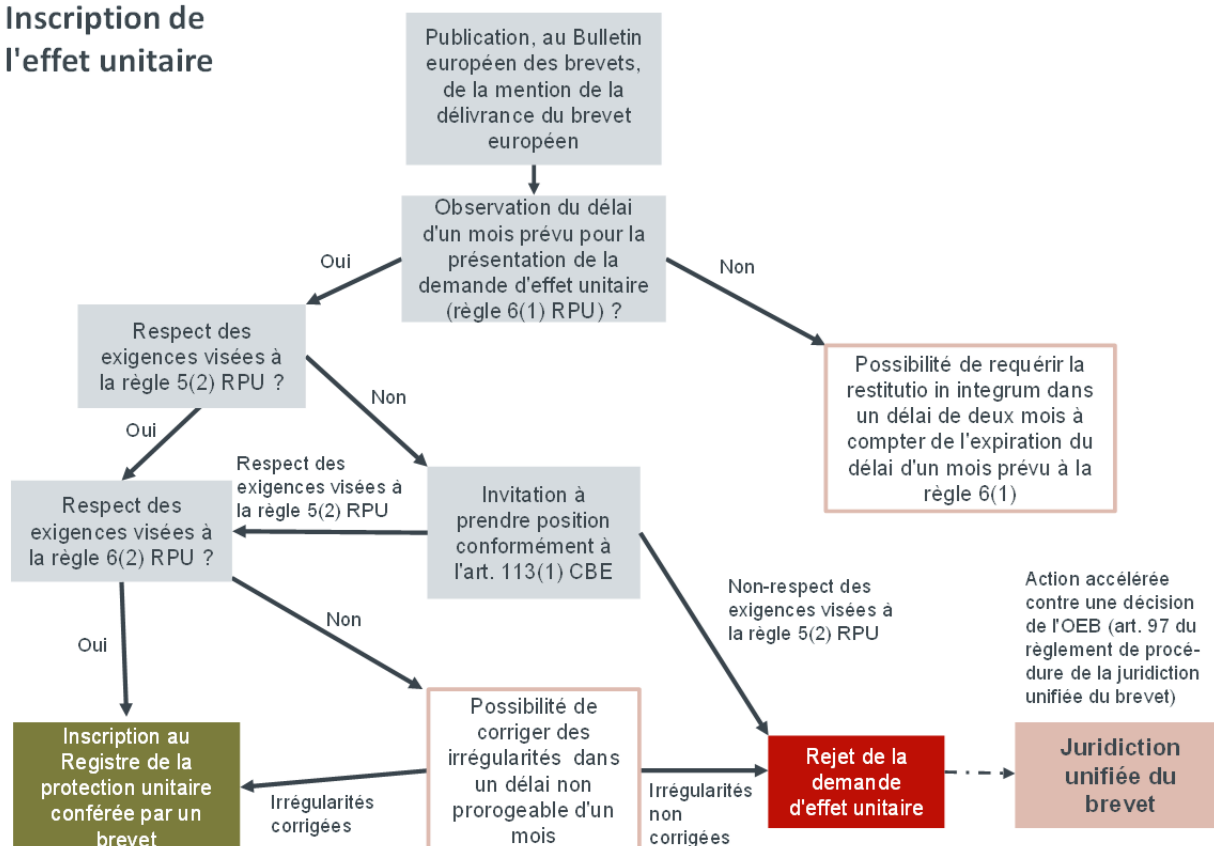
Inscription de l'effet unitaire

Publication, au Bulletin européen des brevets, de la mention de la délivrance du brevet européen

Observation du délai d'un mois prévu pour la présentation de la demande d'effet unitaire (règle 6(1) RPU) ?

Oui

Non

Respect des exigences visées à la règle 5(2) RPU ?

Possibilité de requérir la restitutio in integrum dans un délai de deux mois à compter de l'expiration du délai d'un mois prévu à la règle 6(1)

Non

Oui

Respect des exigences visées à la règle 5(2) RPU

Respect des exigences visées à la règle 6(2) RPU ?

Invitation à prendre position conformément à l'art. 113(1) CBE

Non-respect des exigences visées à la règle 5(2) RPU

Action accélérée contre une décision de l'OEB (art. 97 du règlement de procédure de la juridiction unifiée du brevet)

Oui

Non

Inscription au Registre de la protection unitaire conférée par un brevet

Irrégularités corrigées

Possibilité de corriger des irrégularités dans un délai non prorogeable d'un mois

Irrégularités non corrigées

Rejet de la demande d'effet unitaire

Juridiction unifiée du brevet